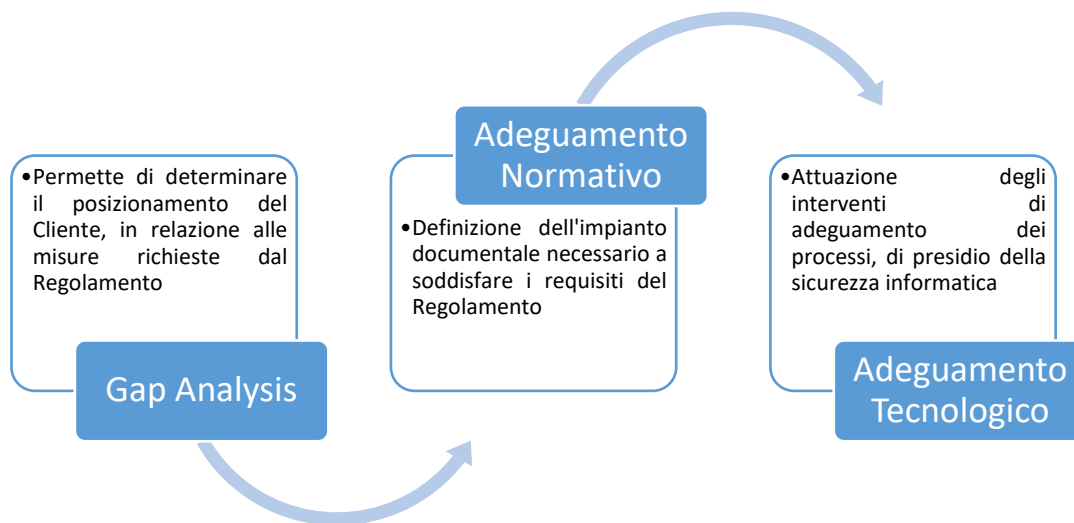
- Permette di determinare il posizionamento del Cliente, in relazione alle misure richieste dal Regolamento

Gap Analysis

Adeguamento Normativo

- Definizione dell'impianto documentale necessario a soddisfare i requisiti del Regolamento

- Attuazione degli interventi di adeguamento dei processi, di presidio della sicurezza informatica

Adeguamento Tecnologico